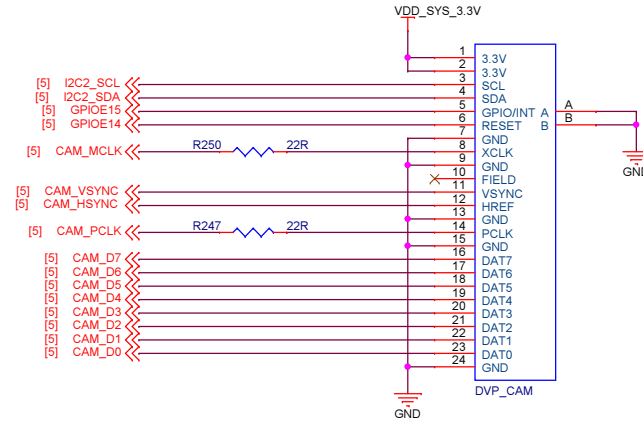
VDD_SYS_3.3V

[5] I2C2_SCL
[5] I2C2_SDA
[5] GPIOE15
[5] GPIOE14
[5] CAM_MCLK
R250 22R
[5] CAM_VSYNC
[5] CAM_HSYNC
[5] CAM_PCLK
R247 22R
[5] CAM_D7
[5] CAM_D6
[5] CAM_D5
[5] CAM_D4
[5] CAM_D3
[5] CAM_D2
[5] CAM_D1
[5] CAM_D0

1 3.3V
2 3.3V
3 SCL
4 SDA
5 GPIO/INT A
6 RESET B
7 GND
8 XCLK
9 GND
10 FIELD
11 VSYNC
12 HREF
13 GND
14 PCLK
15 GND
16 GND
17 DAT7
18 DAT6
19 DAT5
20 DAT4
21 DAT3
22 DAT2
23 DAT1
24 DAT0
GND

A
B
GND

DVP_CAM

GND